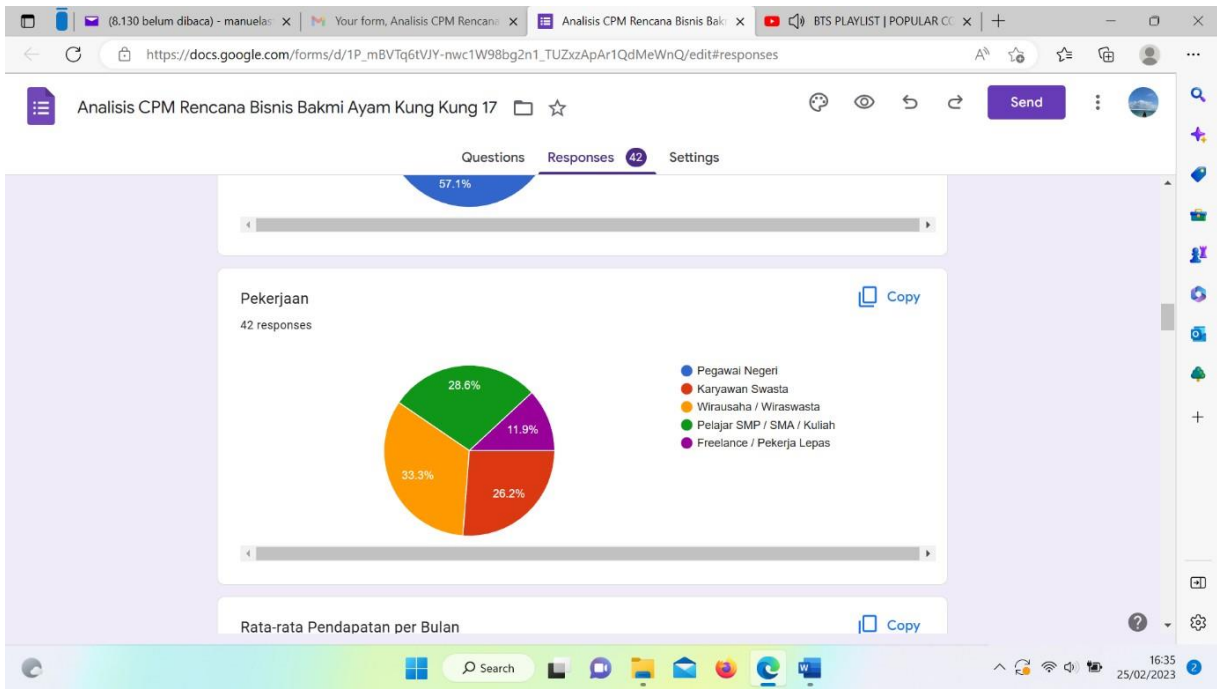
(8.130 belum dibaca) - manuelas ×
Your form, Analisis CPM Rencana ×
Analisis CPM Rencana Bisnis Bak ×
BTS PLAYLIST | POPULAR C ×
https://docs.google.com/forms/d/1P_mBVTq6tVJY-nwc1W98bg2n1_TUZxzApAr1QdMeWnQ/edit#responses

Analisis CPM Rencana Bisnis Bakmi Ayam Kung Kung 17

Send

Questions Responses 42 Settings

57.1%

Pekerjaan
42 responses

Copy

28.6%
11.9%
33.3%
26.2%

Pegawai Negeri
Karyawan Swasta
Wirausaha / Wiraswasta
Pelajar SMP / SMA / Kuliah
Freelance / Pekerja Lepas

Rata-rata Pendapatan per Bulan

Copy

Search

16:35
25/02/2023